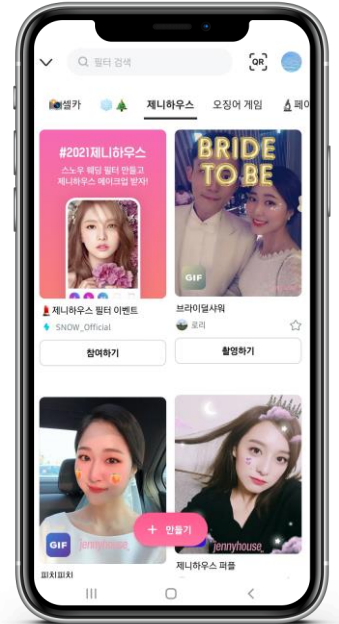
필터 검색

QR

셀카

제니하우스

오징어 게임

페이

#2021제니하우스

스노우 웨딩 필터 만들고 제니하우스 메이크업 받자!

BRIDE TO BE

GIF

제니하우스 필터 이벤트

SNOW_Official

브라이덜샤워

로러

참여하기

촬영하기

GIF

jennyhouse

jennyhouse

+ 만들기

피치피치

제니하우스 퍼플